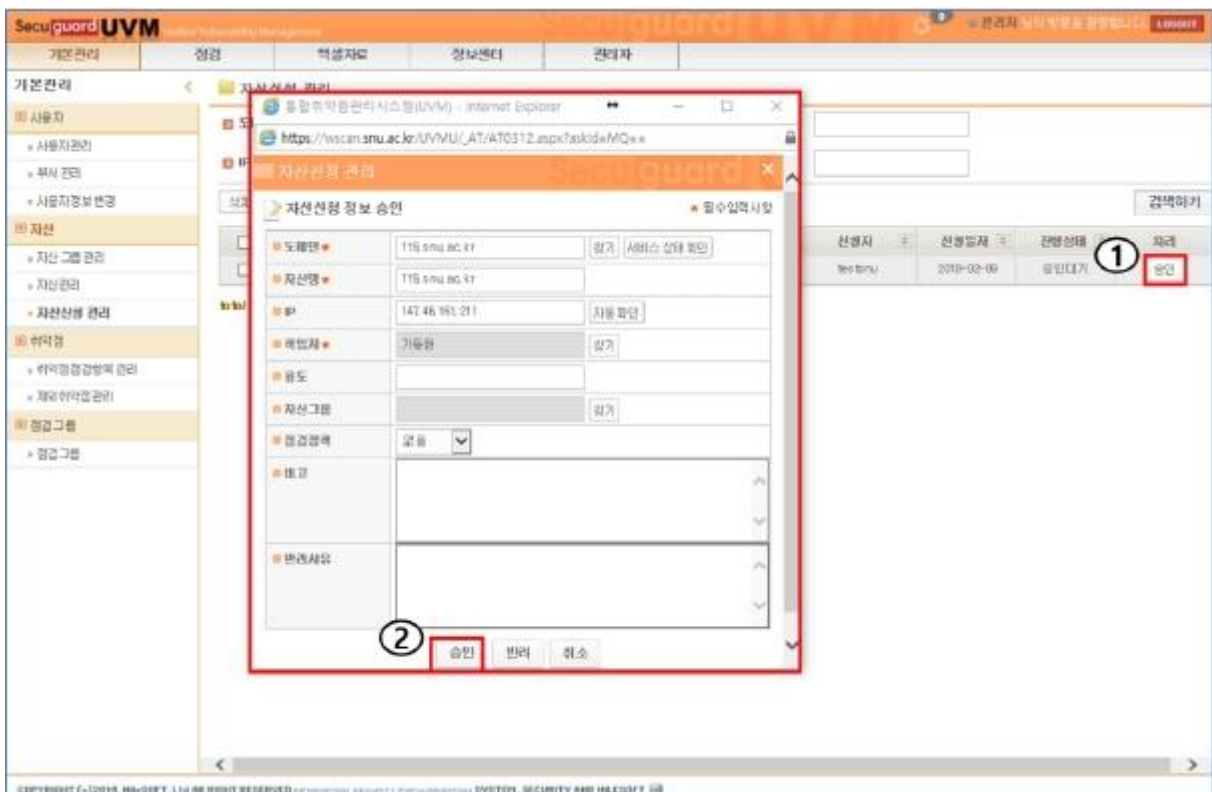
Secuguard UVM Unified Vulnerability Management

관리자 님이 방문을 환영합니다 LOGOUT

기본관리 점검 학생자료 정보센터 관리자

기본관리

사용자
- 사용자관리
- 부서 관리
- 사용자정보 변경

자산
- 자산 그룹 관리
- 자산관리
- 자산신청 관리

취약점
- 취약점점검항목 관리
- 제외취약점관리

점검그룹
- 점검그룹

자산신청 관리

검색하기

신청자 | 신청일자 | 진행상태 | 처리
test.snu | 2019-02-09 | 승인대기 | 승인

①

통합취약점관리시스템(UVM) - Internet Explorer

https://wscan.snu.ac.kr/UVMU/_AT/AT0312.aspx?askId=MQ==

자산신청 관리

자산신청 정보 승인 * 필수입력사항

| | | |
|---|---|---|
| 도메인 * | 115.snu.ac.kr | 찾기 서비스 상태 확인 |
| 자산명 * | 115.snu.ac.kr | |
| IP | 147.46.161.211 | 자동 확인 |
| 책임자 * | 기동원 | 찾기 |
| 용도 | | |
| 자산그룹 | | 찾기 |
| 점검항목 | 없음 | |
| 비고 | | |
| 반려사유 | | |

②

승인 반려 취소

COPYRIGHT (c) 2015 WINSOFT. 1.1.0 ALL RIGHT RESERVED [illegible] SYSTEM, SECURITY AND WINSOFT